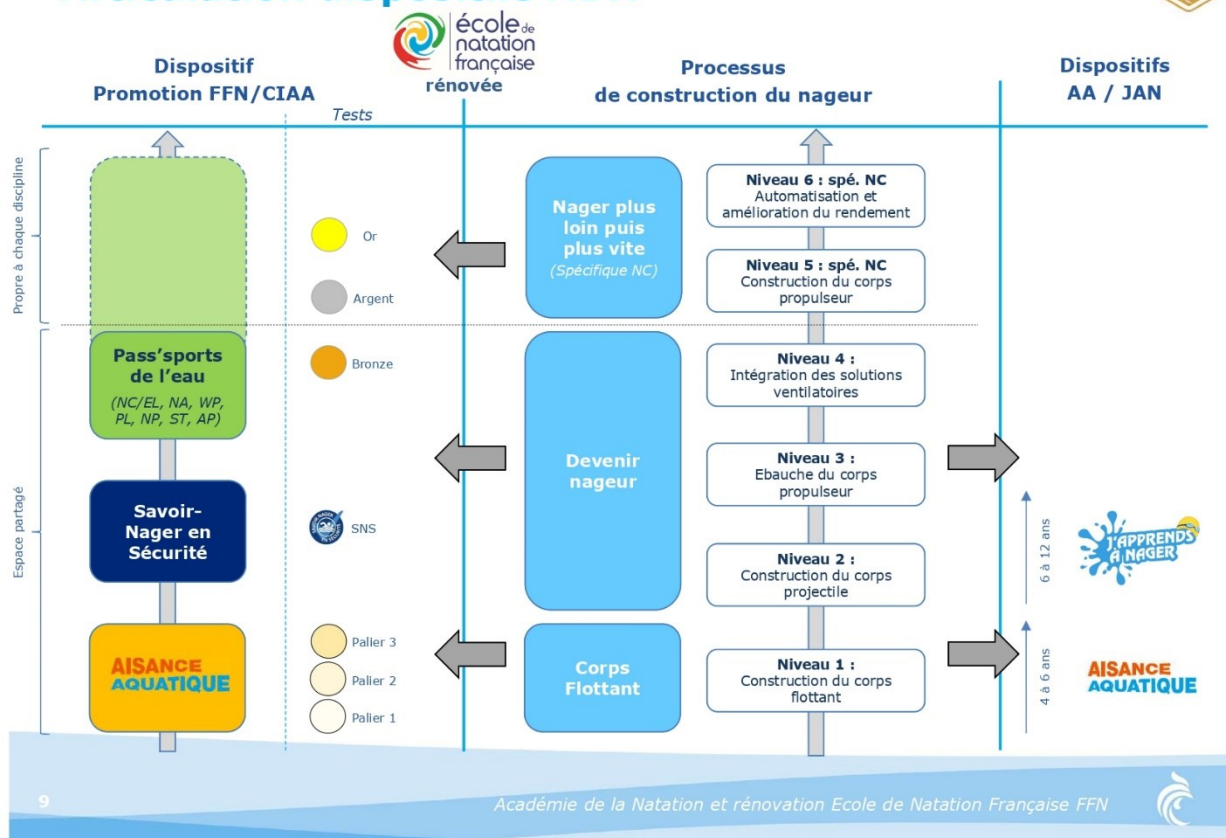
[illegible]

école de natation française
rénovée

Dispositif
Promotion FFN/CIAA

Tests

Processus
de construction du nageur

Dispositifs
AA / JAN

Propre à chaque discipline

Espace partagé

Pass'sports de l'eau
(NC/EL, NA, WP, PL, NP, ST, AP)

Savoir-Nager en Sécurité

AISANCE AQUATIQUE

Or
Argent
Bronze
SNS
Palier 3
Palier 2
Palier 1

Nager plus loin puis plus vite
(Spécifique NC)

Devenir nageur

Corps Flottant

Niveau 6 : spé. NC
Automatisation et amélioration du rendement

Niveau 5 : spé. NC
Construction du corps propulseur

Niveau 4 :
Intégration des solutions ventilatoires

Niveau 3 :
Ebauche du corps propulseur

Niveau 2 :
Construction du corps projectile

Niveau 1 :
Construction du corps flottant

6 à 12 ans
J'APPRENDS À NAGER

4 à 6 ans
AISANCE AQUATIQUE

9

Académie de la Natation et rénovation Ecole de Natation Française FFN